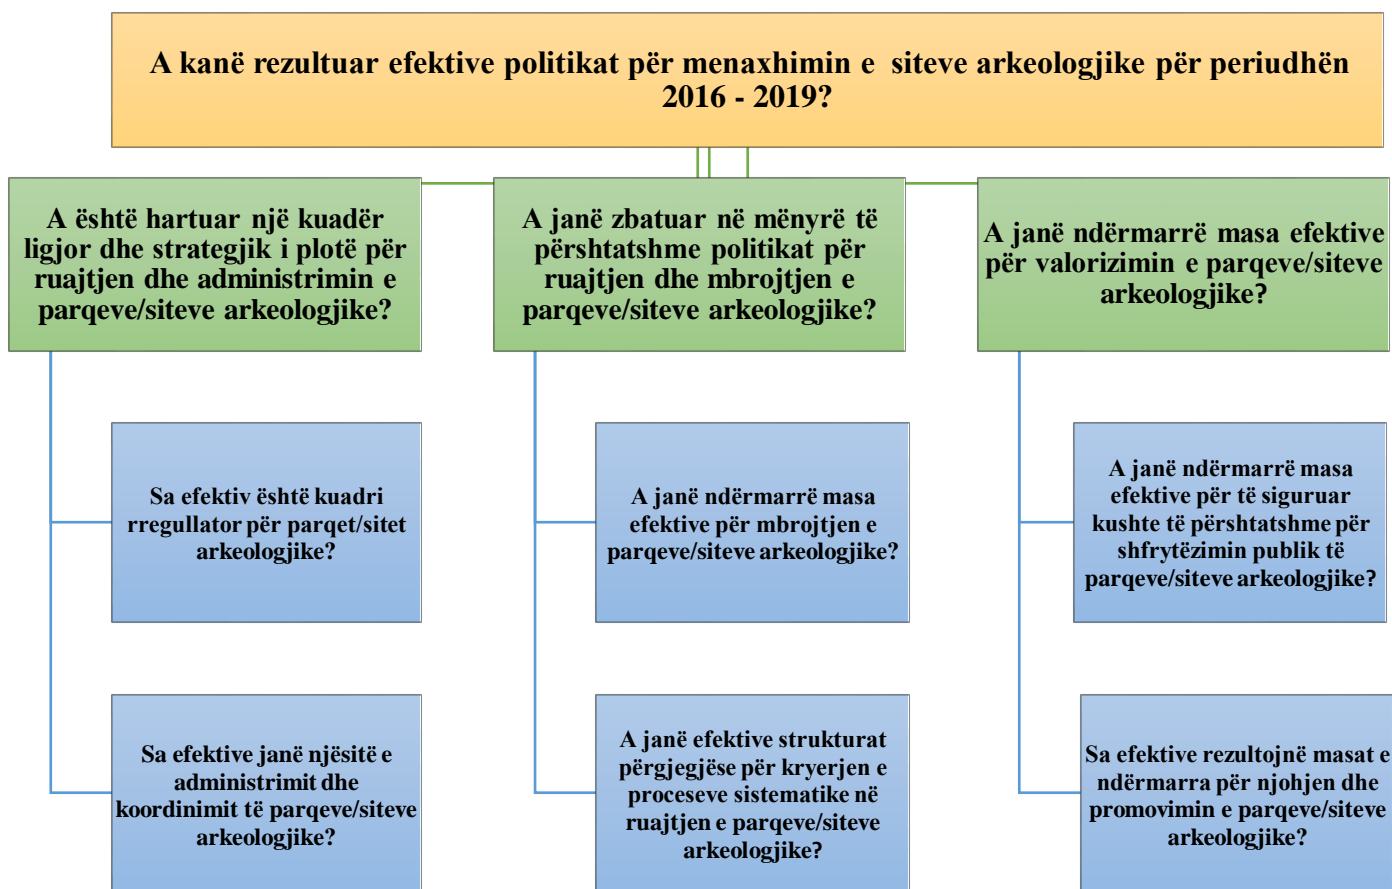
A kanë rezultuar efektive politikat për menaxhimin e siteve arkeologjike për periudhën 2016 - 2019?

A është hartuar një kuadër ligjor dhe strategjik i plotë për ruajtjen dhe administrimin e parqeve/siteve arkeologjike?

Sa efektiv është kuadri rregullator për parqet/sitet arkeologjike?

Sa efektive janë njësitë e administrimit dhe koordinimit të parqeve/siteve arkeologjike?

A janë zbatuar në mënyrë të përshtatshme politikat për ruajtjen dhe mbrojtjen e parqeve/siteve arkeologjike?

A janë ndërmarrë masa efektive për mbrojtjen e parqeve/siteve arkeologjike?

A janë efektive strukturat përgjegjëse për kryerjen e proceseve sistematike në ruajtjen e parqeve/siteve arkeologjike?

A janë ndërmarrë masa efektive për valorizimin e parqeve/siteve arkeologjike?

A janë ndërmarrë masa efektive për të siguruar kushte të përshtatshme për shfrytëzimin publik të parqeve/siteve arkeologjike?

Sa efektive rezultojnë masat e ndërmarra për njohjen dhe promovimin e parqeve/siteve arkeologjike?